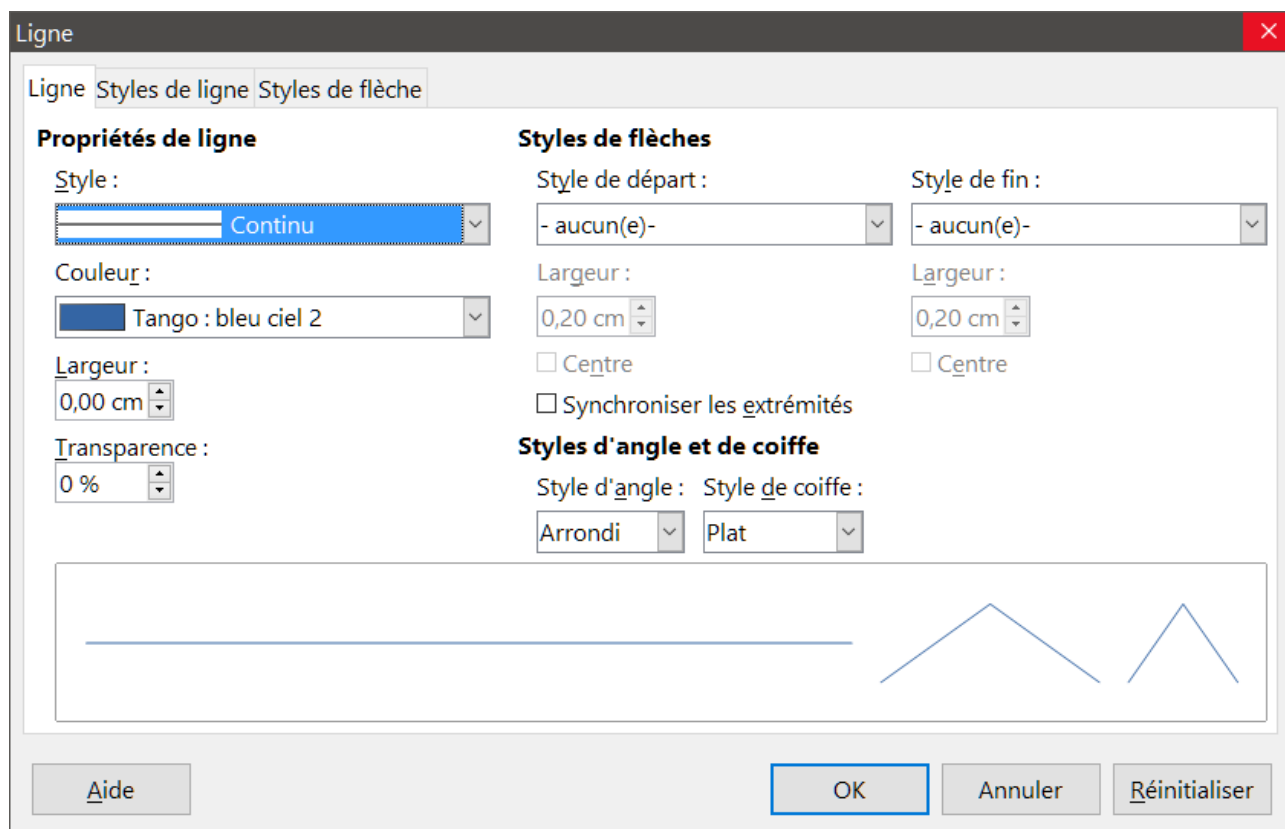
Ligne

Ligne | Styles de ligne | Styles de flèche

Propriétés de ligne

Style :
Continu

Couleur :
Tango : bleu ciel 2

Largeur :
0,00 cm

Transparence :
0 %

Styles de flèches

Style de départ :
- aucun(e)-

Largeur :
0,20 cm

Centre

Style de fin :
- aucun(e)-

Largeur :
0,20 cm

Centre

Synchroniser les extrémités

Styles d'angle et de coiffe

Style d'angle :
Arrondi

Style de coiffe :
Plat

Aide

OK

Annuler

Réinitialiser